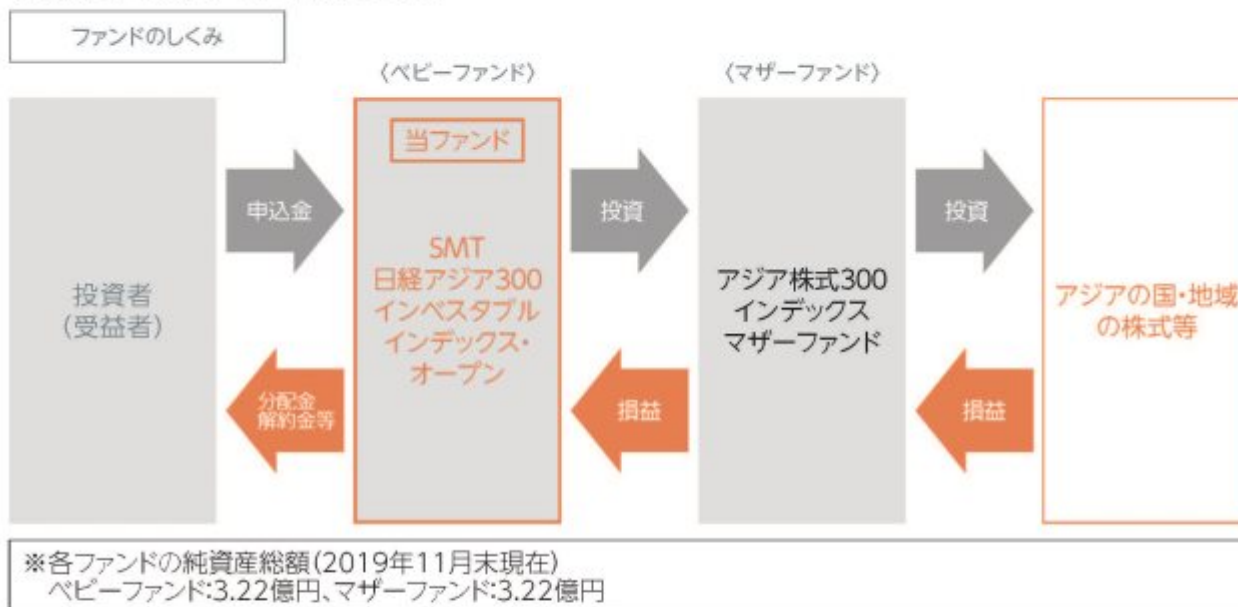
ファンドのしくみ

〈ベビーファンド〉

〈マザーファンド〉

投資者
(受益者)

申込金

分配金
解約金等

当ファンド

SMT
日経アジア300
インベスタブル
インデックス・
オープン

投資

損益

アジア株式300
インデックス
マザーファンド

投資

損益

アジアの国・地域
の株式等

※各ファンドの純資産総額(2019年11月末現在)
ベビーファンド:3.22億円、マザーファンド:3.22億円